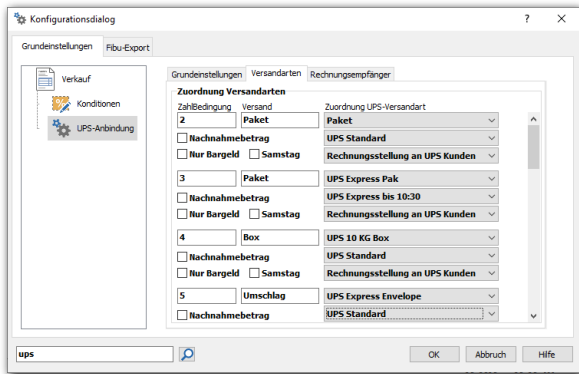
Konfigurationsdialog

? ×

Grundeinstellungen | Fibu-Export

Verkauf
Konditionen
UPS-Anbindung

Grundeinstellungen | Versandarten | Rechnungsempfänger

Zuordnung Versandarten

| ZahlBedingung | Versand | Zuordnung UPS-Versandart |
|---|---|---|
| 2 | Paket | Paket |
| Nachnahmebetrag | | UPS Standard |
| Nur Bargeld | Samstag | Rechnungsstellung an UPS Kunden |
| 3 | Paket | UPS Express Pak |
| Nachnahmebetrag | | UPS Express bis 10:30 |
| Nur Bargeld | Samstag | Rechnungsstellung an UPS Kunden |
| 4 | Box | UPS 10 KG Box |
| Nachnahmebetrag | | UPS Standard |
| Nur Bargeld | Samstag | Rechnungsstellung an UPS Kunden |
| 5 | Umschlag | UPS Express Envelope |
| Nachnahmebetrag | | UPS Standard |

ups

OK | Abbruch | Hilfe